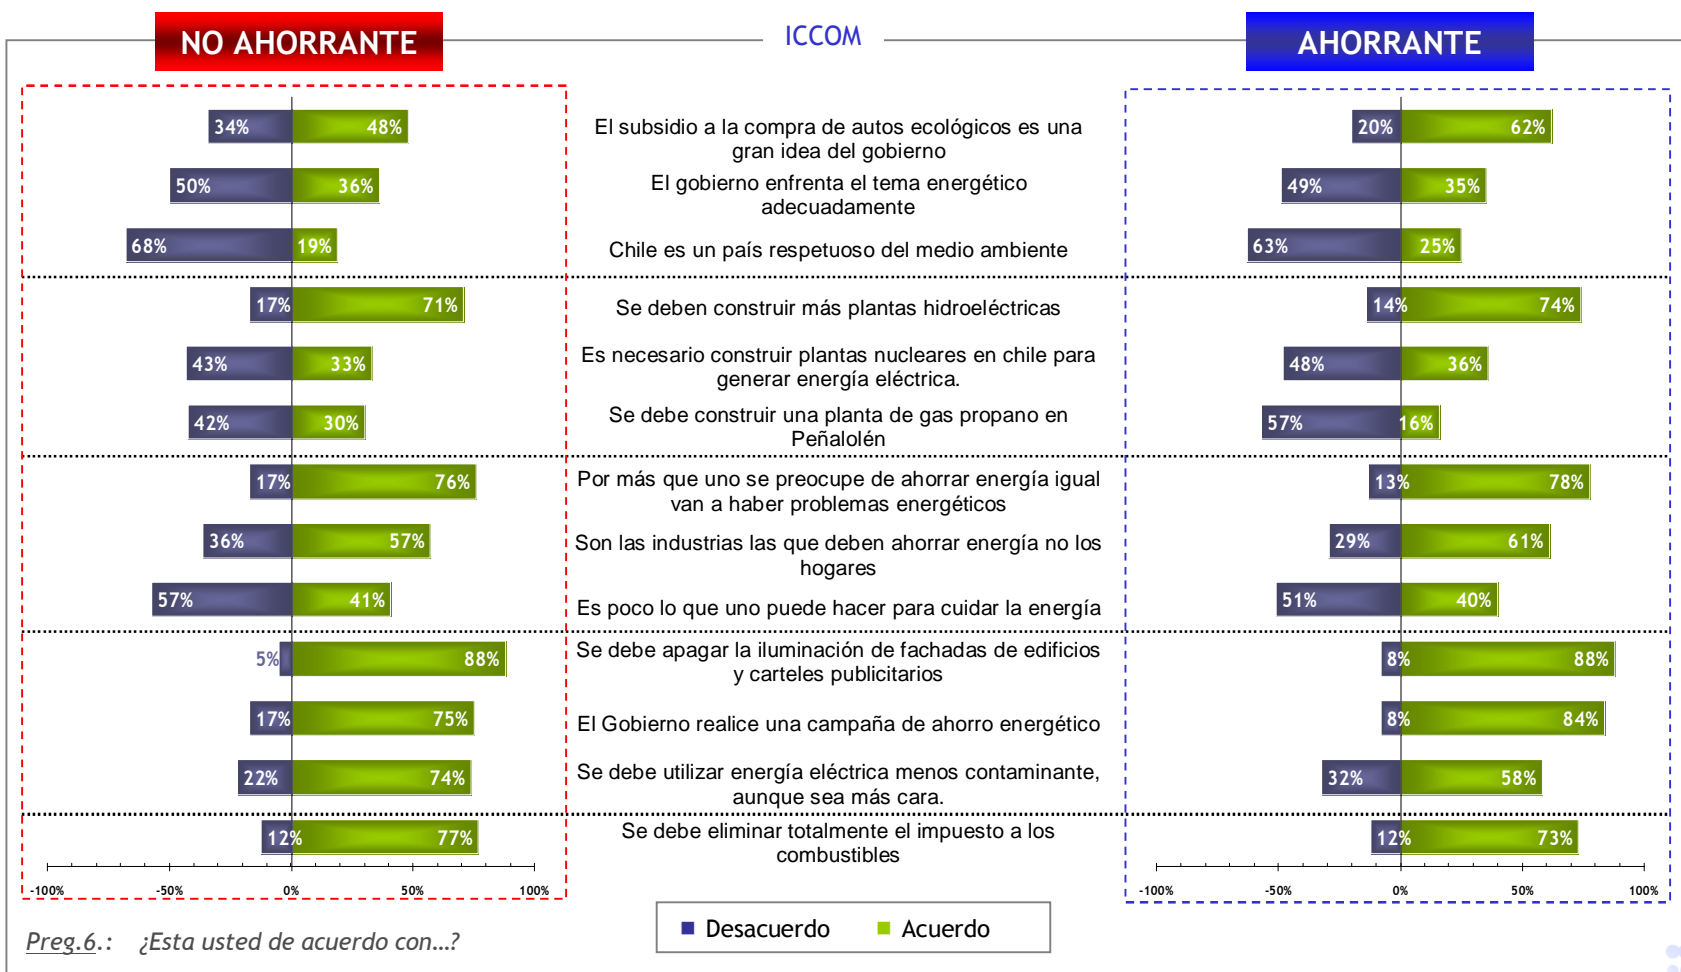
NO AHORRANTE

ICCOM

AHORRANTE

| NO AHORRANTE Desacuerdo | NO AHORRANTE Acuerdo | | AHORRANTE Desacuerdo | AHORRANTE Acuerdo |
|---|---|---|---|---|
| 34% | 48% | El subsidio a la compra de autos ecológicos es una gran idea del gobierno | 20% | 62% |
| 50% | 36% | El gobierno enfrenta el tema energético adecuadamente | 49% | 35% |
| 68% | 19% | Chile es un país respetuoso del medio ambiente | 63% | 25% |
| 17% | 71% | Se deben construir más plantas hidroeléctricas | 14% | 74% |
| 43% | 33% | Es necesario construir plantas nucleares en chile para generar energía eléctrica. | 48% | 36% |
| 42% | 30% | Se debe construir una planta de gas propano en Peñalolén | 57% | 16% |
| 17% | 76% | Por más que uno se preocupe de ahorrar energía igual van a haber problemas energéticos | 13% | 78% |
| 36% | 57% | Son las industrias las que deben ahorrar energía no los hogares | 29% | 61% |
| 57% | 41% | Es poco lo que uno puede hacer para cuidar la energía | 51% | 40% |
| 5% | 88% | Se debe apagar la iluminación de fachadas de edificios y carteles publicitarios | 8% | 88% |
| 17% | 75% | El Gobierno realice una campaña de ahorro energético | 8% | 84% |
| 22% | 74% | Se debe utilizar energía eléctrica menos contaminante, aunque sea más cara. | 32% | 58% |
| 12% | 77% | Se debe eliminar totalmente el impuesto a los combustibles | 12% | 73% |

-100% -50% 0% 50% 100%

-100% -50% 0% 50% 100%

Preg.6.: ¿Esta usted de acuerdo con...?

Desacuerdo Acuerdo